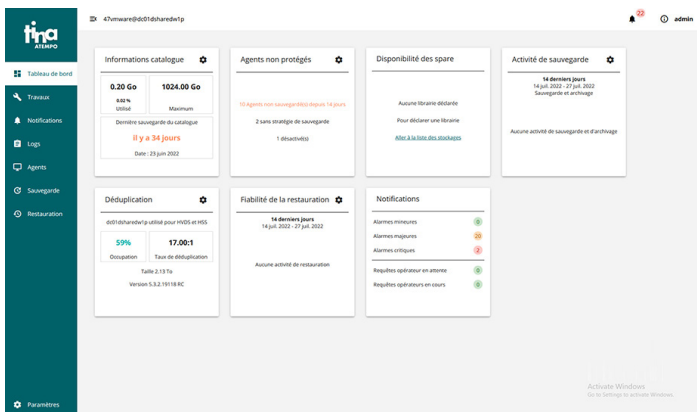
tina
ATEMPO

47vmware@dc01dsharedw1p

22

admin

Tableau de bord
Travaux
Notifications
Logs
Agents
Sauvegarde
Restauration

Informations catalogue

0.20 Go
0.02 %
Utilisé

1024.00 Go
Maximum

Dernière sauvegarde du catalogue
il y a 34 jours
Date : 23 juin 2022

Agents non protégés

10 Agents non sauvegardé(s) depuis 14 jours
2 sans stratégie de sauvegarde
1 désactivé(s)

Disponibilité des spare

Aucune librairie déclarée
Pour déclarer une librairie
Aller à la liste des stockages

Activité de sauvegarde

14 derniers jours
14 juil. 2022 - 27 juil. 2022
Sauvegarde et archivage

Aucune activité de sauvegarde et d'archivage

Déduplication

dc01dsharedw1p utilisé pour HVDS et HSS

59%
Occupation

17.00:1
Taux de déduplication

Taille 2.13 To
Version 5.3.2.19118 RC

Fiabilité de la restauration

14 derniers jours
14 juil. 2022 - 27 juil. 2022

Aucune activité de restauration

Notifications

Alarmes mineures 0
Alarmes majeures 20
Alarmes critiques 2
Requêtes opérateur en attente 0
Requêtes opérateurs en cours 0

Activate Windows
Go to Settings to activate Windows.

Paramètres